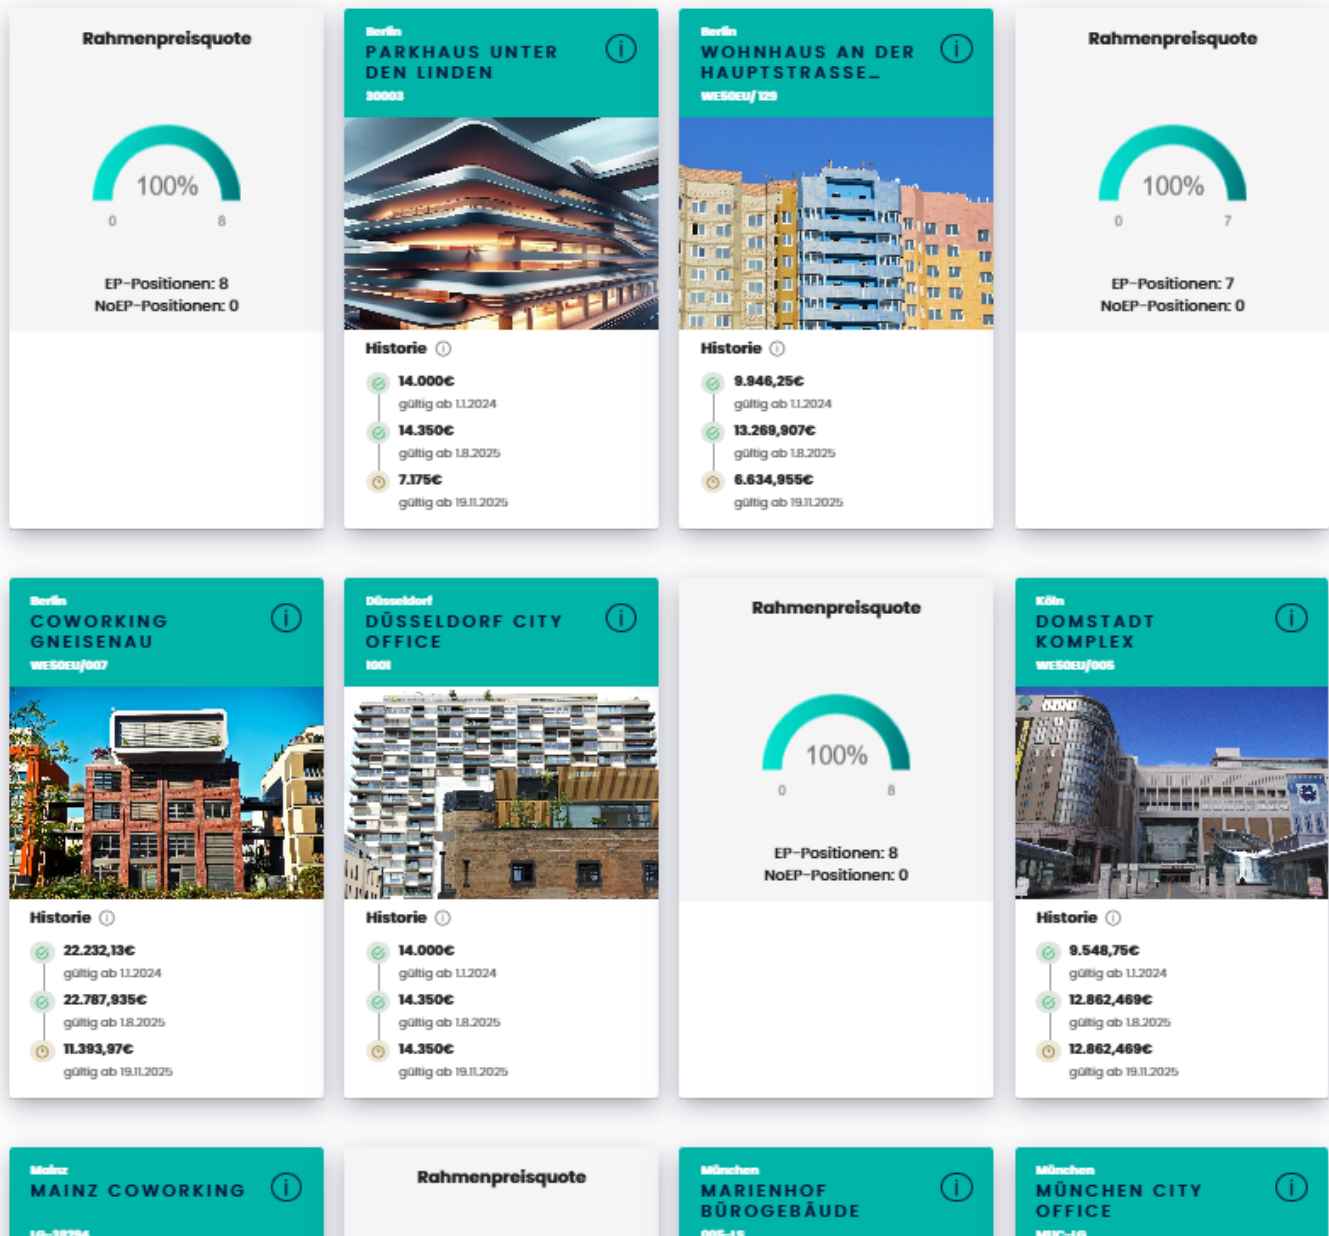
Rahmenpreisquote

100%

0 8

EP-Positionen: 8
NoEP-Positionen: 0

Berlin
PARKHAUS UNTER DEN LINDEN
30003

Historie ⓘ

14.000€
gültig ab 1.1.2024
14.350€
gültig ab 1.8.2025
7.175€
gültig ab 19.11.2025

Berlin
WOHNHAUS AN DER HAUPTSTRASSE...
WE50EU/129

Historie ⓘ

9.946,25€
gültig ab 1.1.2024
13.269,907€
gültig ab 1.8.2025
6.634,955€
gültig ab 19.11.2025

Rahmenpreisquote

100%

0 7

EP-Positionen: 7
NoEP-Positionen: 0

Berlin
COWORKING GNEISENAU
WE50EU/007

Historie ⓘ

22.232,13€
gültig ab 1.1.2024
22.787,935€
gültig ab 1.8.2025
11.393,97€
gültig ab 19.11.2025

Düsseldorf
DÜSSELDORF CITY OFFICE
1001

Historie ⓘ

14.000€
gültig ab 1.1.2024
14.350€
gültig ab 1.8.2025
14.350€
gültig ab 19.11.2025

Rahmenpreisquote

100%

0 8

EP-Positionen: 8
NoEP-Positionen: 0

Köln
DOMSTADT KOMPLEX
WE50EU/005

Historie ⓘ

9.548,75€
gültig ab 1.1.2024
12.862,469€
gültig ab 1.8.2025
12.862,469€
gültig ab 19.11.2025

Mainz
MAINZ COWORKING
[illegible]

Rahmenpreisquote

München
MARIENHOF BÜROGEBÄUDE
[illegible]

München
MÜNCHEN CITY OFFICE
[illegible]